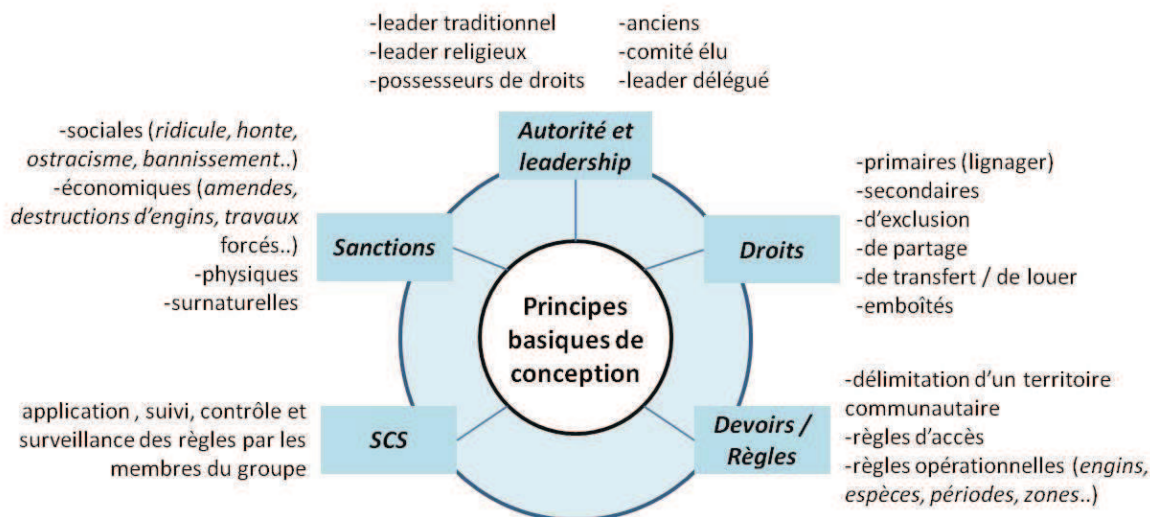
-leader traditionnel
-leader religieux
-possesseurs de droits

-anciens
-comité élu
-leader délégué

Autorité et leadership

-sociales (ridicule, honte, ostracisme, bannissement..)
-économiques (amendes, destructions d'engins, travaux forcés..)
-physiques
-surnaturelles

Sanctions

Principes basiques de conception

Droits

-primaires (lignager)
-secondaires
-d'exclusion
-de partage
-de transfert / de louer
-emboîtés

application , suivi, contrôle et surveillance des règles par les membres du groupe

SCS

Devoirs / Règles

-délimitation d'un territoire communautaire
-règles d'accès
-règles opérationnelles (engins, espèces, périodes, zones..)